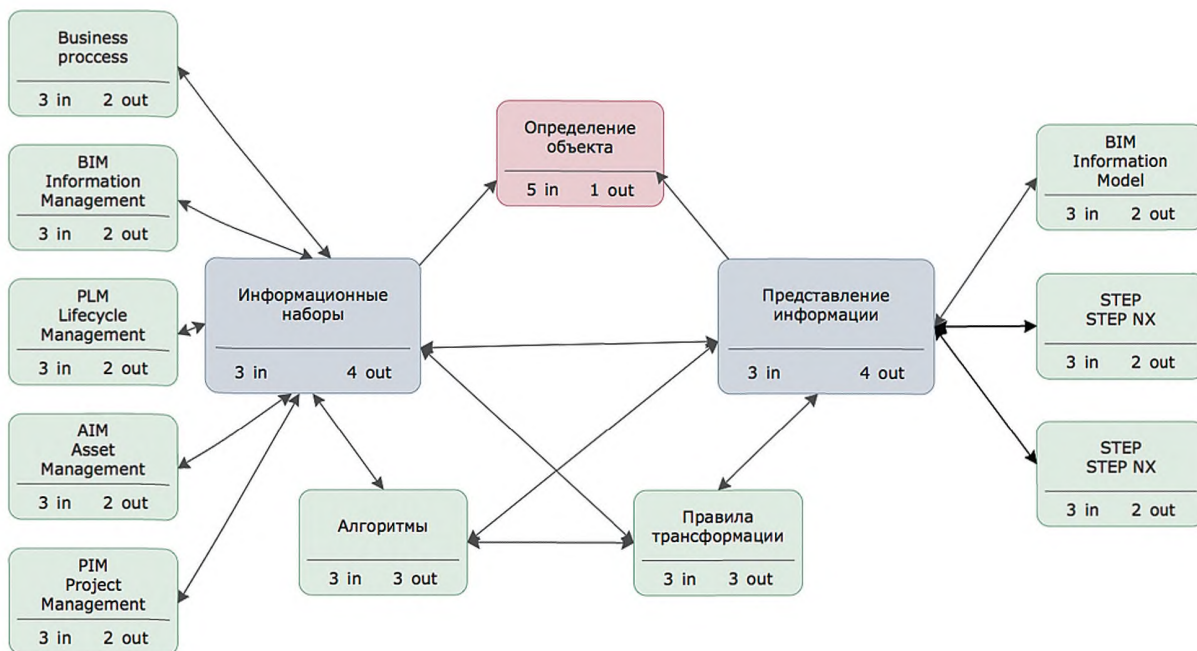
Business proccess
3 in 2 out

BIM Information Management
3 in 2 out

PLM Lifecycle Management
3 in 2 out

AIM Asset Management
3 in 2 out

PIM Project Management
3 in 2 out

Определение объекта
5 in 1 out

Информационные наборы
3 in 4 out

Алгоритмы
3 in 3 out

Правила трансформации
3 in 3 out

Представление информации
3 in 4 out

BIM Information Model
3 in 2 out

STEP STEP NX
3 in 2 out

STEP STEP NX
3 in 2 out